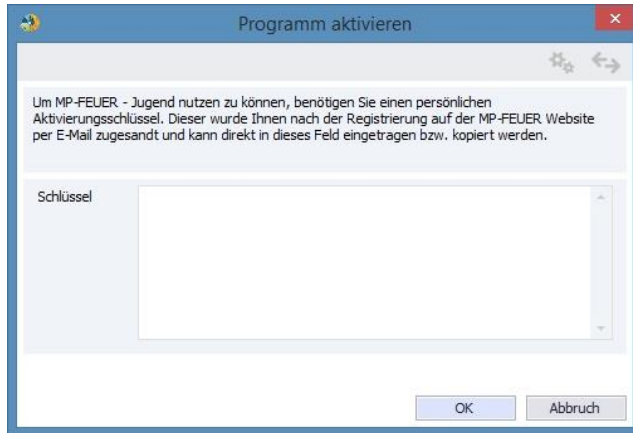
Programm aktivieren

Um MP-FEUER - Jugend nutzen zu können, benötigen Sie einen persönlichen Aktivierungsschlüssel. Dieser wurde Ihnen nach der Registrierung auf der MP-FEUER Website per E-Mail zugesandt und kann direkt in dieses Feld eingetragen bzw. kopiert werden.

Schlüssel

OK
Abbruch